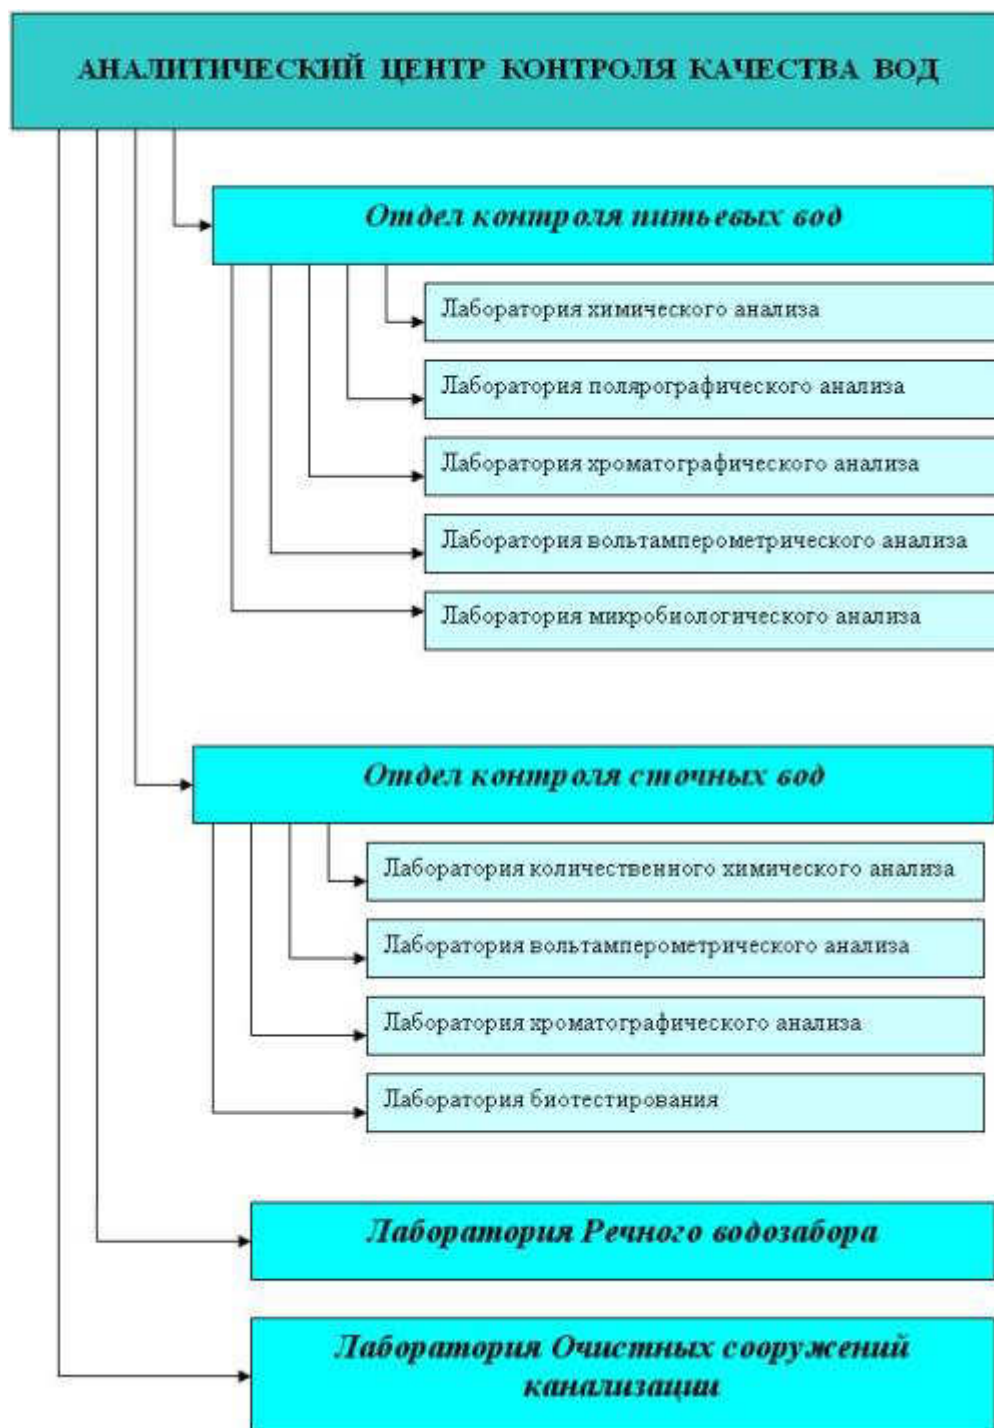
АНАЛИТИЧЕСКИЙ ЦЕНТР КОНТРОЛЯ КАЧЕСТВА ВОД

Отдел контроля питьевых вод

Лаборатория химического анализа

Лаборатория полярографического анализа

Лаборатория хроматографического анализа

Лаборатория вольтамперометрического анализа

Лаборатория микробиологического анализа

Отдел контроля сточных вод

Лаборатория количественного химического анализа

Лаборатория вольтамперометрического анализа

Лаборатория хроматографического анализа

Лаборатория биотестирования

Лаборатория Речного водозабора

Лаборатория Очистных сооружений канализации